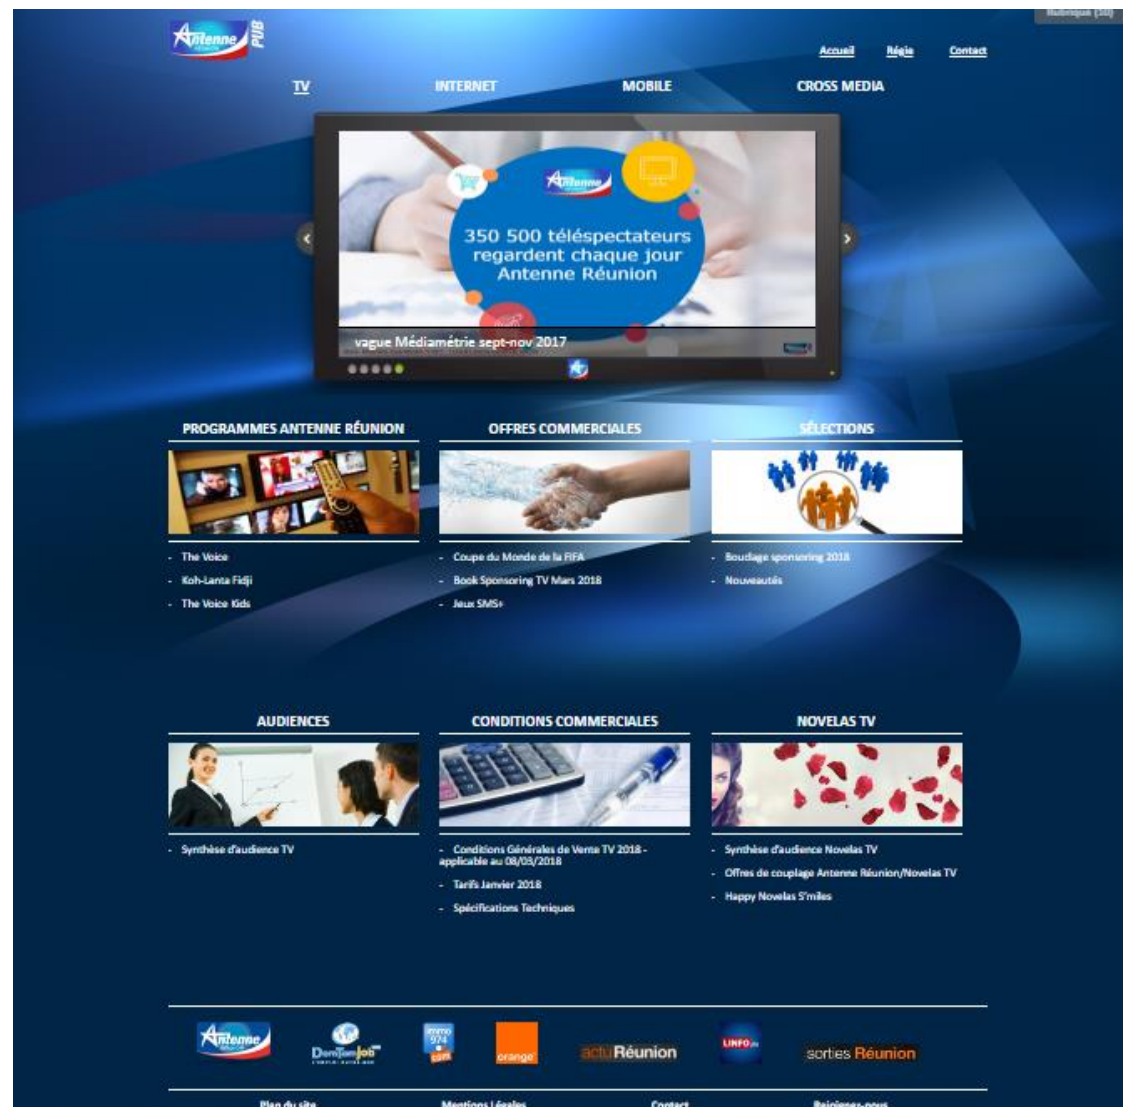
Rubrique (10)

Antenne PUB

Accueil Régie Contact

TV INTERNET MOBILE CROSS MEDIA

Antenne

350 500 téléspectateurs regardent chaque jour Antenne Réunion

vague Médiamétrie sept-nov 2017

PROGRAMMES ANTENNE RÉUNION

- The Voice
- Koh-Lanta Fidji
- The Voice Kids

OFFRES COMMERCIALES

- Coupe du Monde de la FIFA
- Book Sponsoring TV Mars 2018
- Jeux SMS+

SÉLECTIONS

- Bouclage sponsoring 2018
- Nouveautés

AUDIENCES

- Synthèse d'audience TV

CONDITIONS COMMERCIALES

- Conditions Générales de Vente TV 2018 - applicable au 08/03/2018
- Tarifs Janvier 2018
- Spécifications Techniques

NOVELAS TV

- Synthèse d'audience Novelas TV
- Offres de couplage Antenne Réunion/Novelas TV
- Happy Novelas S'miles

Antenne DomTomJob immo 974 orange actuRéunion LINFO.re sorties Réunion

Plan du site Mentions Légales Contact Rejoignez-nous